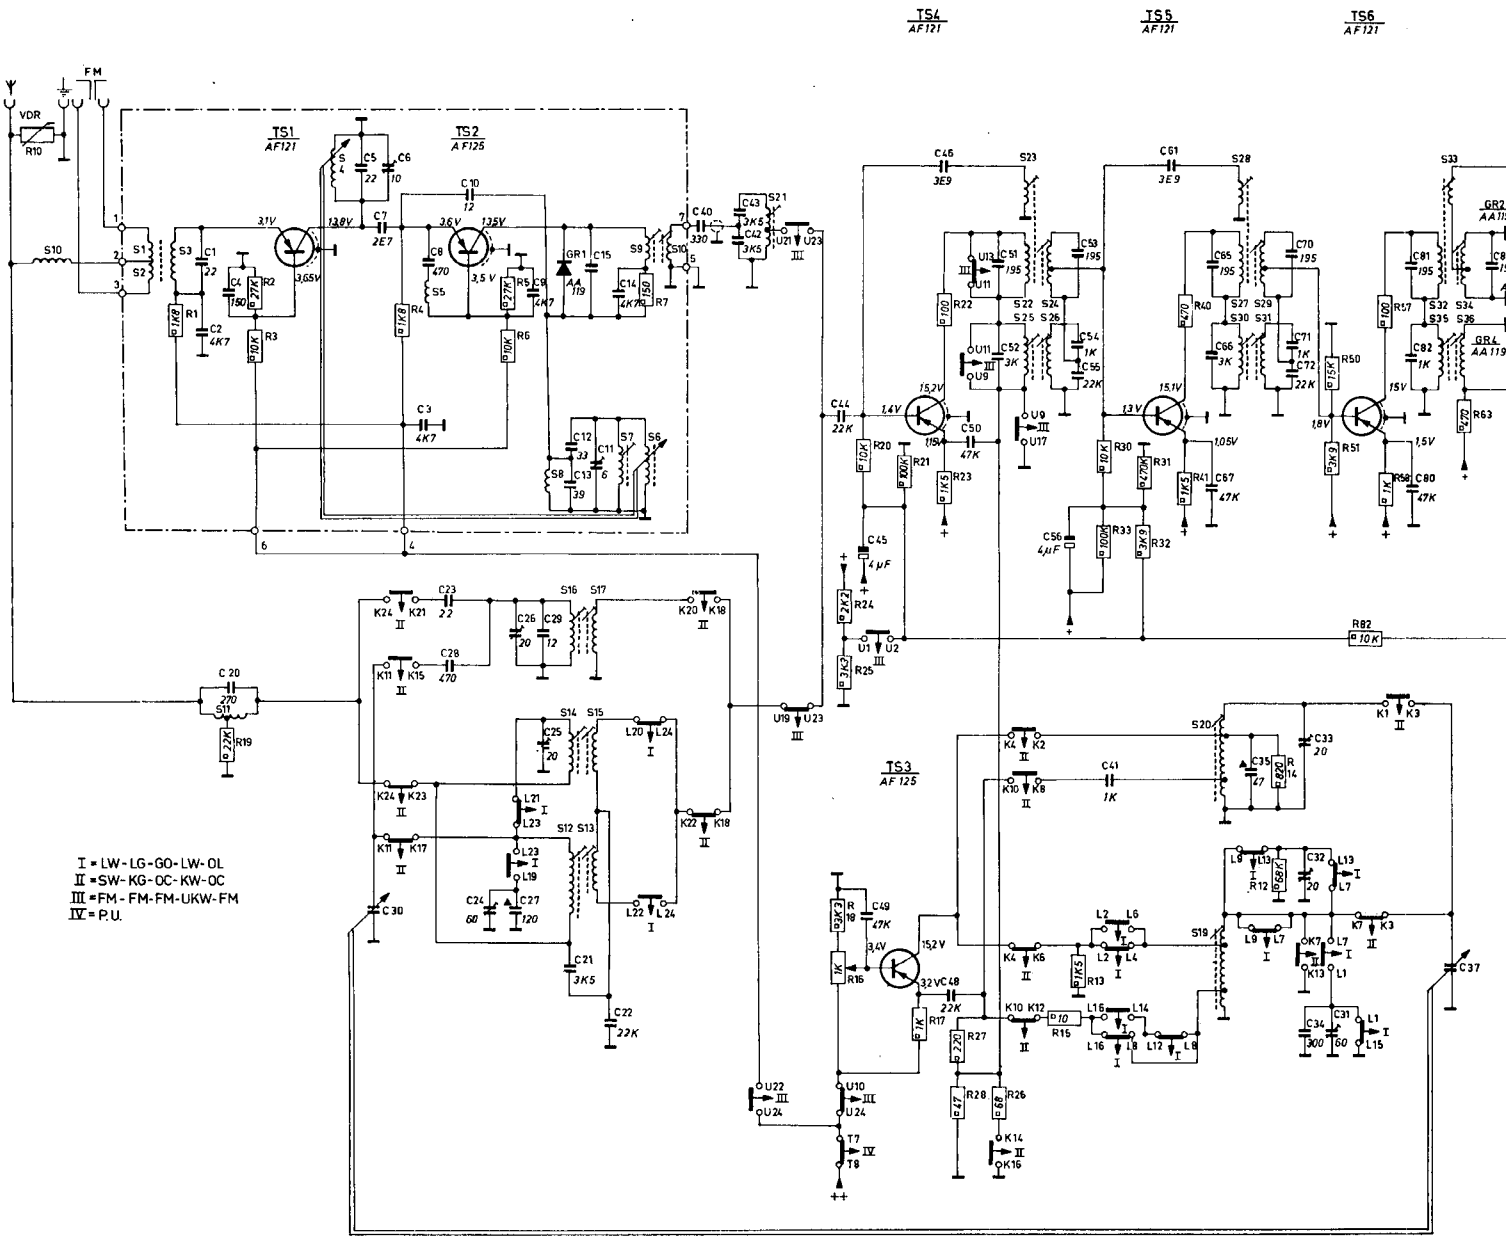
TS4
AF121

TS5
AF121

TS6
AF121

FM

VDR
R10

S10

1
2
3

S1
S2

S3

C1
22

R1
1K8

C2
4K7

C4
150

R2
27K

R3
10K

TS1
AF121

3,1V

13,8V

3,65V

S
4

C5
22

C6
10

C7
2E7

TS2
AF125

C10
12

3,6V

13,5V

3,5 V

C8
470

S5

R4
1K8

R5
27K

C9
4K7

R6
10K

GR1
AA
119

C15

S9

C14
4K7

150
R7

7

S10

5

C40
330

C43
3K5

C42
3K5

S21

U21
U23
III

C3
4K7

C12
33

C13
39

S8

C11
6

S7

S6

6

4

C46
3E9

S23

U13
U11

C51
195

C53
195

R22
100

S22
S24
S25
S26

U11
U9

C52
3K

C54
1K

C55
22K

C44
22K

1,4V

15,2V

(15)

C50
47K

U9
III
U17

R20
10K

R21
100K

R23
1K5

+

C45
4 µF

+

R24
2K2

U1
U2
III

R25
3K3

C61
3E9

S28

C65
195

C70
195

R40
470

S27
S29
S30
S31

C66
3K

C71
1K

C72
22K

13V

15,1V

1,05V

R30
10K

R31
470K

R41
1K5

C67
47K

C56
4µF

R33
100K

R32
3K9

+

S33

C81
195

GR2
AA11

C8

R57
100

S32
S34
S35
S36

C82
1K

GR4
AA119

R50
15K

1,8V

15V

1,5V

R51
3K9

R58
1K

C80
47K

R63
470

+

+

+

R82
10K

K24
II
K21

C23
22

C26
20

C29
12

S16
S17

K20
K18
II

K11
II
K15

C28
470

C 20
270

S11

R19
22K

C25
20

S14
S15

L20
L24
I

U19
U23
III

K24
K23
II

L21
I
L23

K22
K18
II

K11
K17
II

L23
I
L19

S12
S13

C24
60

C27
120

L22
L24
I

C30

C21
3K5

C22
22K

I = LW-LG-GO-LW-OL
II = SW-KG-OC-KW-OC
III = FM-FM-FM-UKW-FM
IV = P.U.

TS3
AF125

K4
K2
II

K10
K8
II

C41
1K

S20

C35
27

R
14
820

C33
20

K1
K3
II

L9
L13

R12
68K

C32
20

L13
I
L7

R
18
3K3

C49
47K

3,4V

15,2V

3,2V

C48
22K

R16
1K

R17
1K

K4
K6
II

L2
L6
I
L2
L4
I

R13
1K5

S19

L9
L7
I

K7
K3
II

K7
II
I
K13
L1

C37

K10
K12
II

R15
10

L16
L14
I
L16
L8
I

L12
L8
I

C34
300

C31
60

L1
I
L15

R27
220

R28
47

R26
68

K14
II
K16

U22
III
U24

U10
III
U24

T7
IV
T8

++